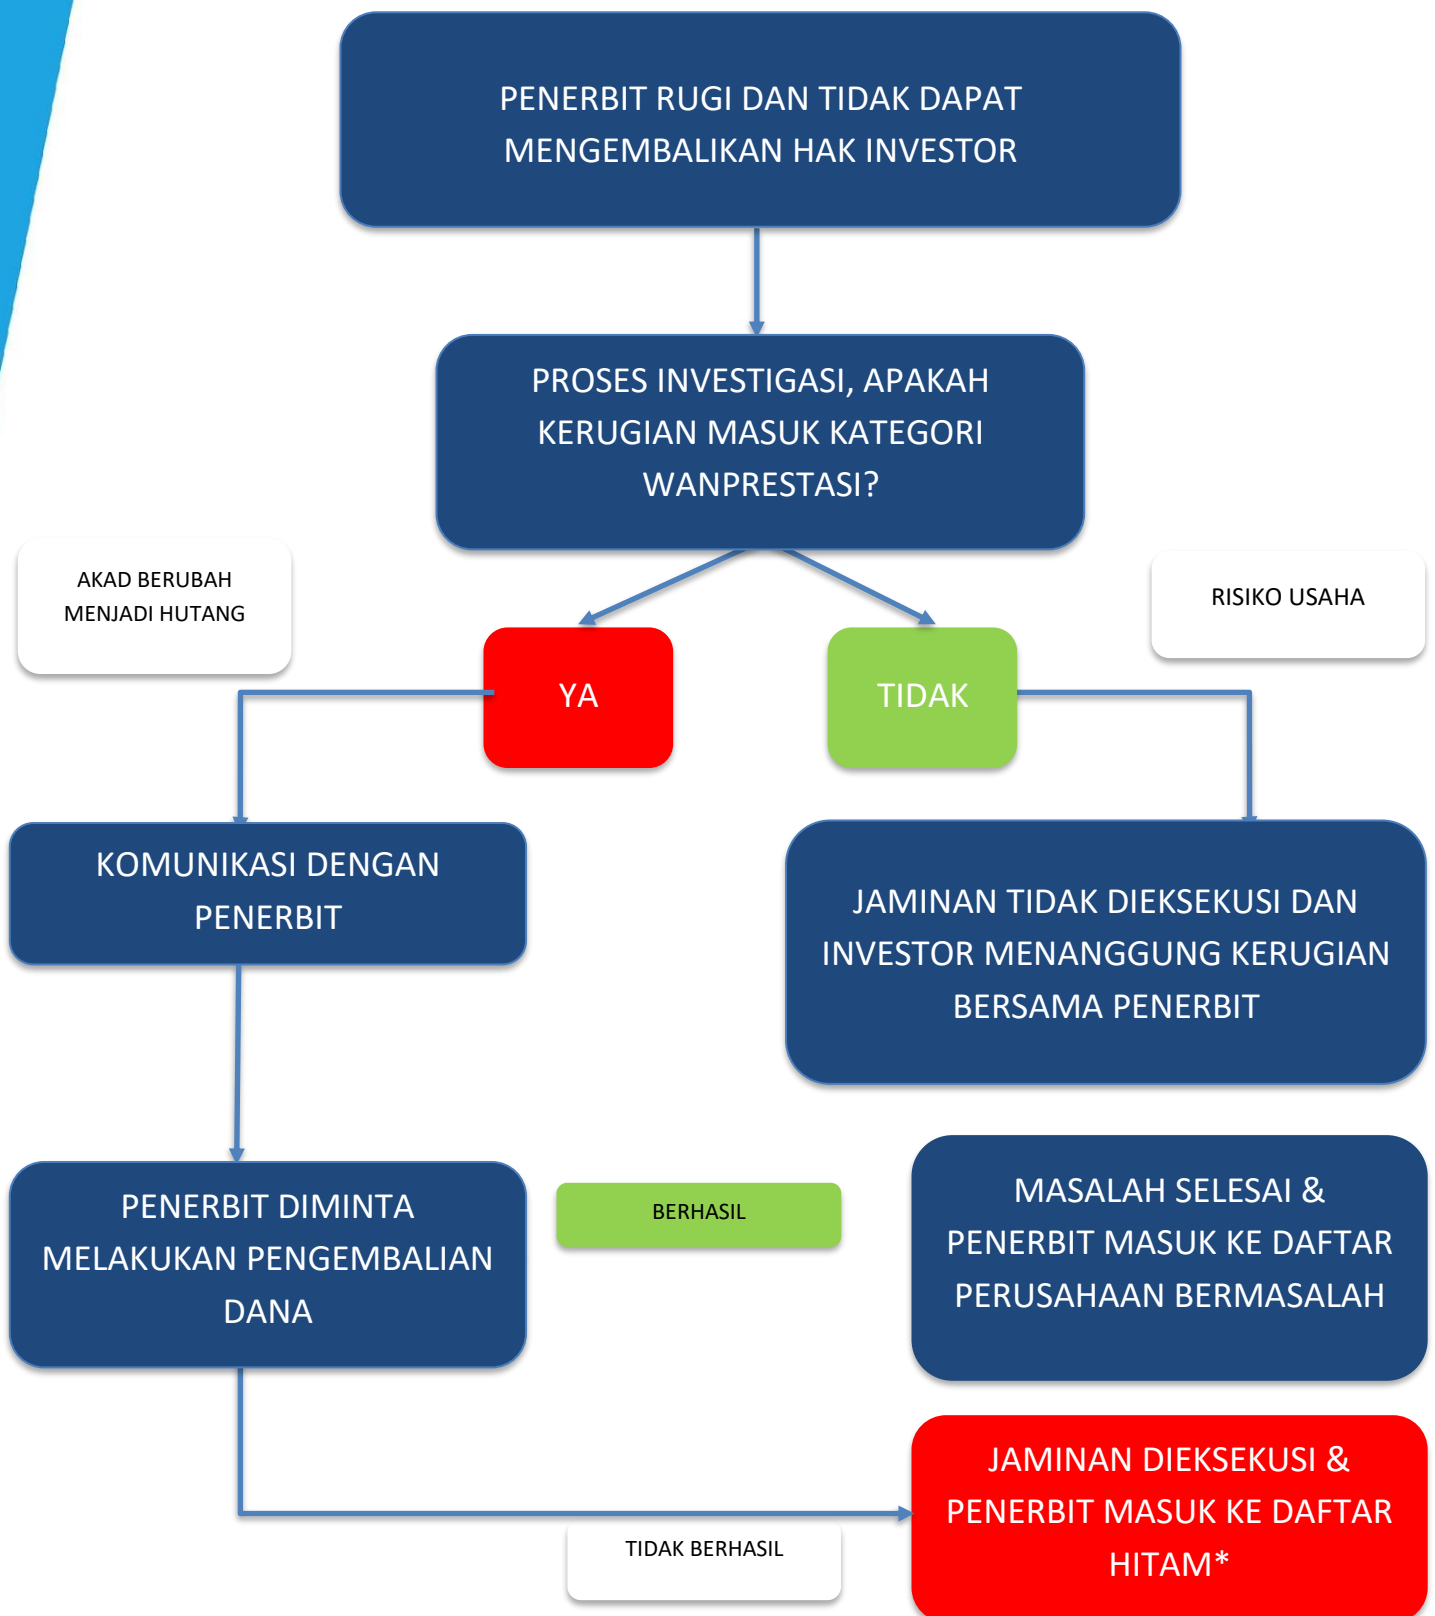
PENERBIT RUGI DAN TIDAK DAPAT MENGEMBALIKAN HAK INVESTOR

PROSES INVESTIGASI, APAKAH KERUGIAN MASUK KATEGORI WANPRESTASI?

AKAD BERUBAH MENJADI HUTANG

YA

TIDAK

RISIKO USAHA

KOMUNIKASI DENGAN PENERBIT

JAMINAN TIDAK DIEKSEKUSI DAN INVESTOR MENANGGUNG KERUGIAN BERSAMA PENERBIT

PENERBIT DIMINTA MELAKUKAN PENGEMBALIAN DANA

BERHASIL

MASALAH SELESAI & PENERBIT MASUK KE DAFTAR PERUSAHAAN BERMASALAH

TIDAK BERHASIL

JAMINAN DIEKSEKUSI & PENERBIT MASUK KE DAFTAR HITAM*